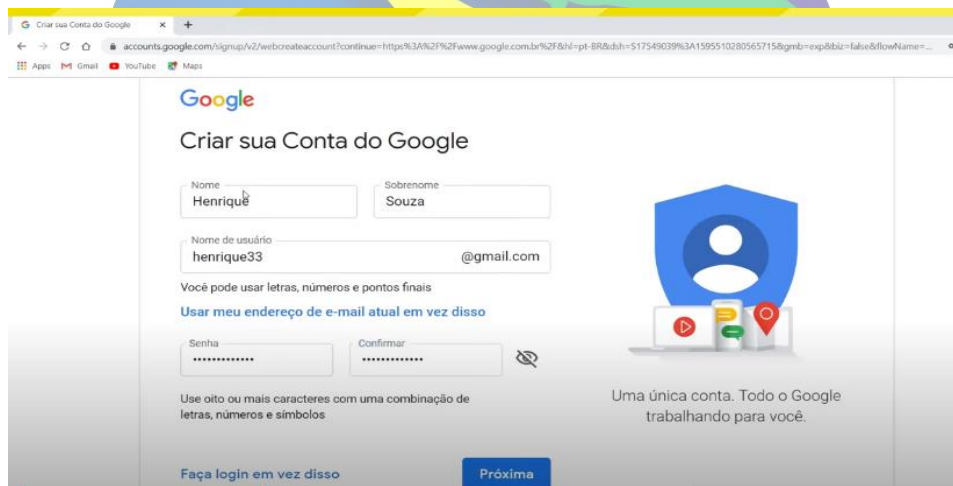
Criar sua Conta do Google ×
accounts.google.com/signup/v2/webcreateaccount?continue=https%3A%2F%2Fwww.google.com.br%2F&hl=pt-BR&dsh=S17549039%3A1595510280565715&gmb=exp&biz=false&flowName=...
Apps Gmail YouTube Maps

Google

Criar sua Conta do Google

Nome
Henrique

Sobrenome
Souza

Nome de usuário
henrique33
@gmail.com

Você pode usar letras, números e pontos finais

Usar meu endereço de e-mail atual em vez disso

Senha
•••••••••••••

Confirmar
•••••••••••••

Use oito ou mais caracteres com uma combinação de letras, números e símbolos

Uma única conta. Todo o Google trabalhando para você.

Faça login em vez disso

Próxima